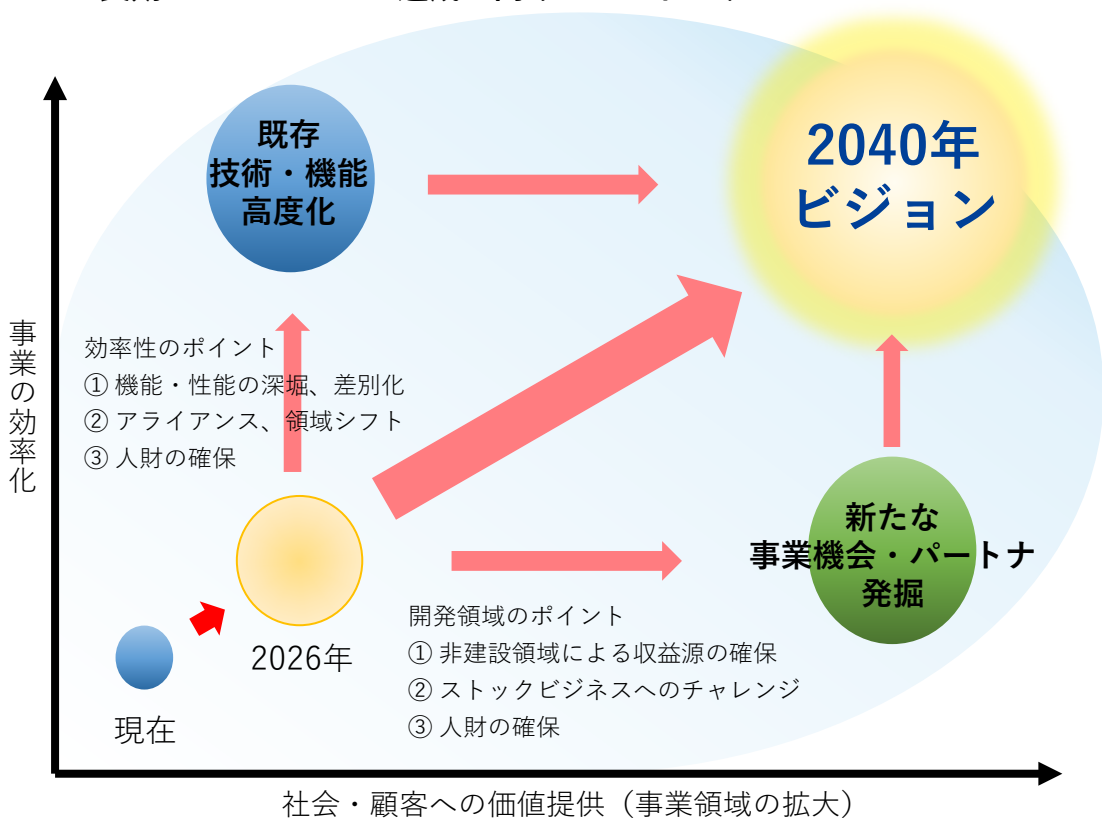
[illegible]

既存
技術・機能
高度化

2040年
ビジョン

事業の効率化

効率性のポイント
① 機能・性能の深堀、差別化
② アライアンス、領域シフト
③ 人財の確保

新たな
事業機会・パートナ
発掘

2026年

現在

開発領域のポイント
① 非建設領域による収益源の確保
② ストックビジネスへのチャレンジ
③ 人財の確保

社会・顧客への価値提供（事業領域の拡大）